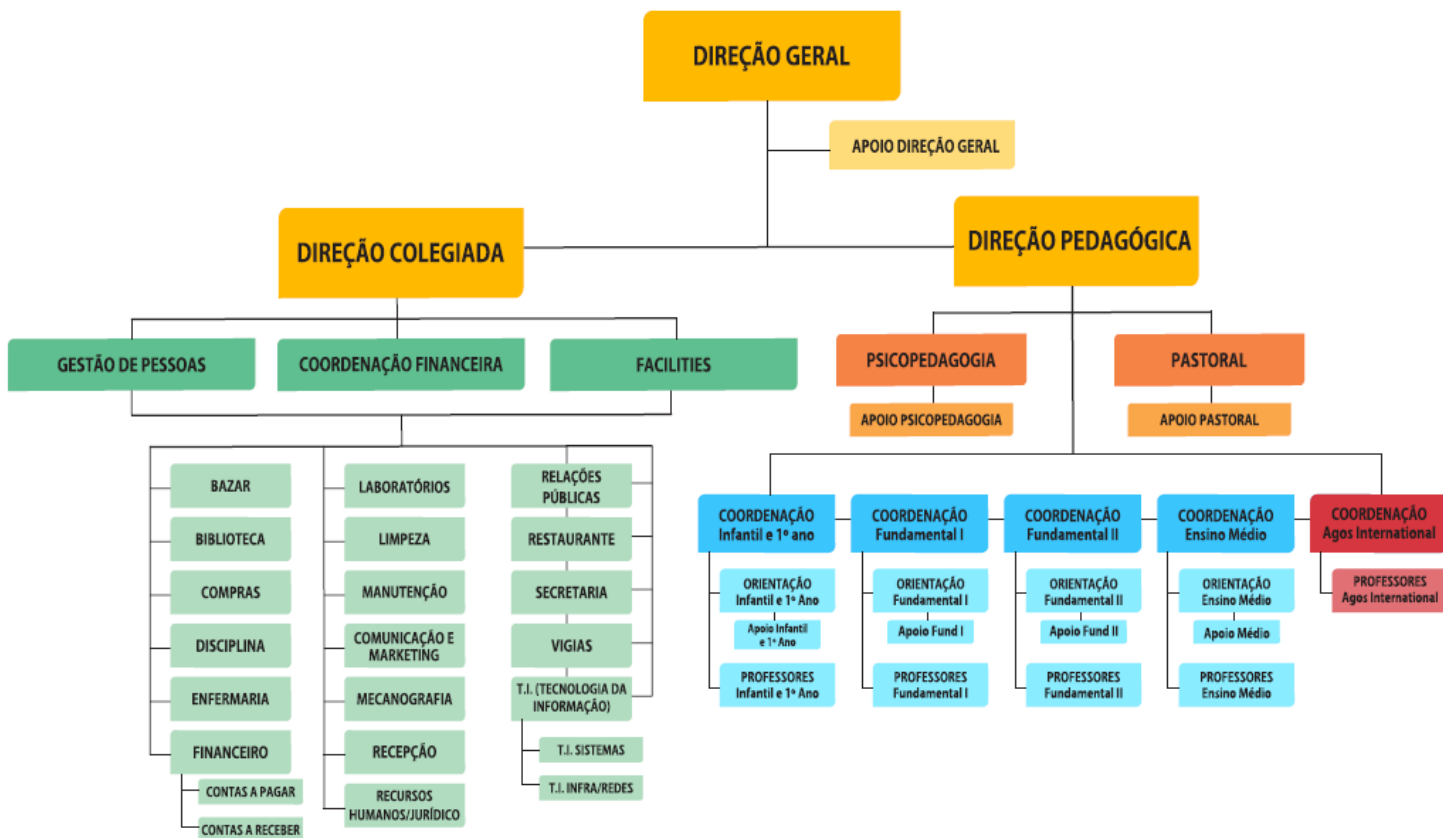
DIREÇÃO GERAL

APOIO DIREÇÃO GERAL

DIREÇÃO COLEGIADA

DIREÇÃO PEDAGÓGICA

GESTÃO DE PESSOAS

COORDENAÇÃO FINANCEIRA

FACILITIES

BAZAR

BIBLIOTECA

COMPRAS

DISCIPLINA

ENFERMARIA

FINANCEIRO

CONTAS A PAGAR

CONTAS A RECEBER

LABORATÓRIOS

LIMPEZA

MANUTENÇÃO

COMUNICAÇÃO E MARKETING

MECANOGRAFIA

RECEPÇÃO

RECURSOS HUMANOS/JURÍDICO

RELAÇÕES PÚBLICAS

RESTAURANTE

SECRETARIA

VIGIAS

T.I. (TECNOLOGIA DA INFORMAÇÃO)

T.I. SISTEMAS

T.I. INFRA/REDES

PSICOPEDAGOGIA

APOIO PSICOPEDAGOGIA

PASTORAL

APOIO PASTORAL

COORDENAÇÃO Infantil e 1º ano

ORIENTAÇÃO Infantil e 1º Ano

Apoio Infantil e 1º Ano

PROFESSORES Infantil e 1º Ano

COORDENAÇÃO Fundamental I

ORIENTAÇÃO Fundamental I

Apoio Fund I

PROFESSORES Fundamental I

COORDENAÇÃO Fundamental II

ORIENTAÇÃO Fundamental II

Apoio Fund II

PROFESSORES Fundamental II

COORDENAÇÃO Ensino Médio

ORIENTAÇÃO Ensino Médio

Apoio Médio

PROFESSORES Ensino Médio

COORDENAÇÃO Agos International

PROFESSORES Agos International